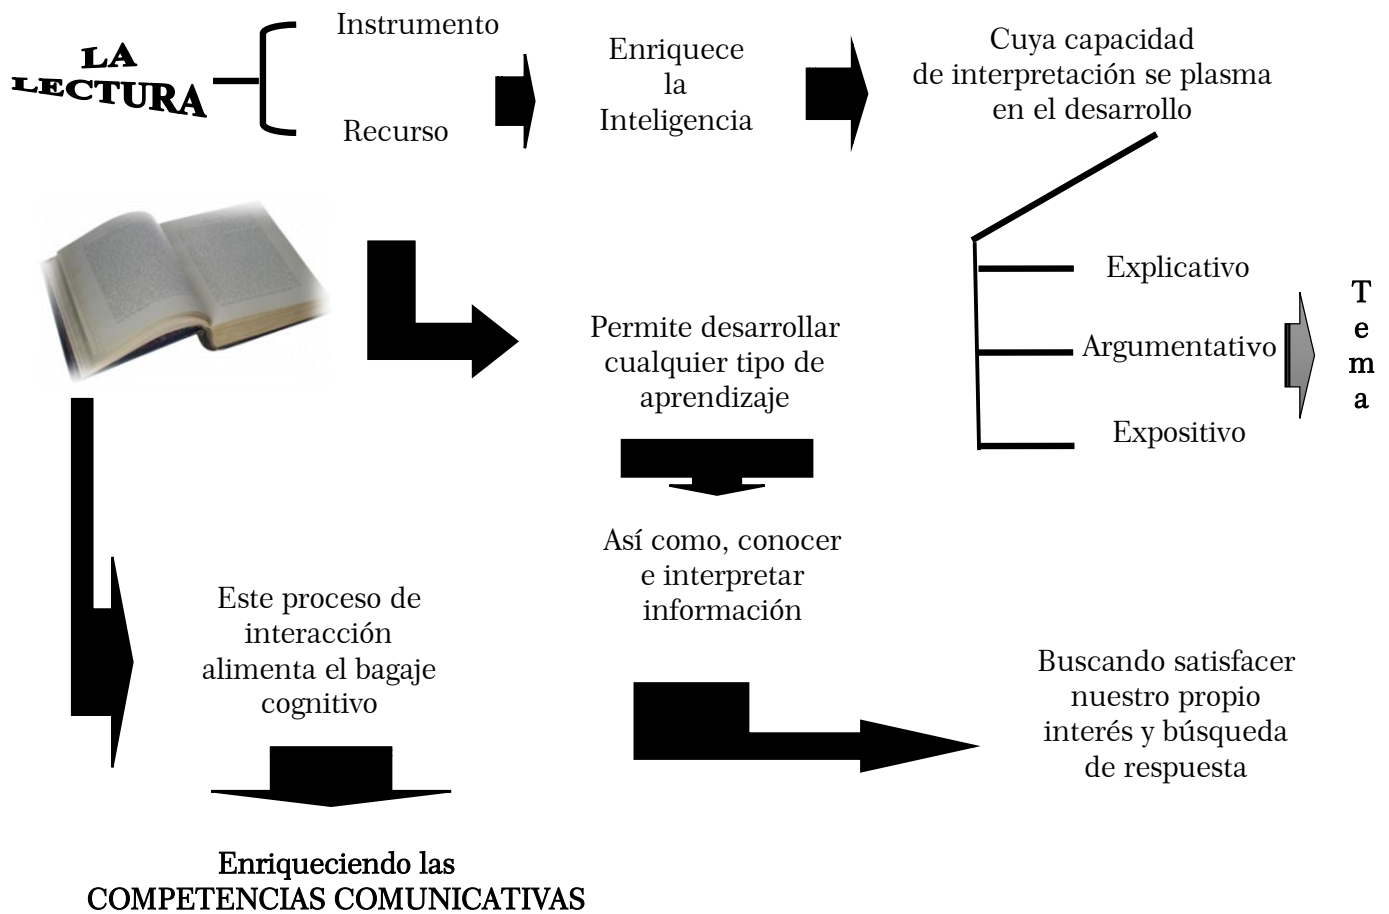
LA LECTURA

Instrumento

Recurso

Enriquece la Inteligencia

Cuya capacidad de interpretación se plasma en el desarrollo

Explicativo

Argumentativo

Expositivo

T e m a

Permite desarrollar cualquier tipo de aprendizaje

Así como, conocer e interpretar información

Este proceso de interacción alimenta el bagaje cognitivo

Buscando satisfacer nuestro propio interés y búsqueda de respuesta

Enriqueciendo las COMPETENCIAS COMUNICATIVAS